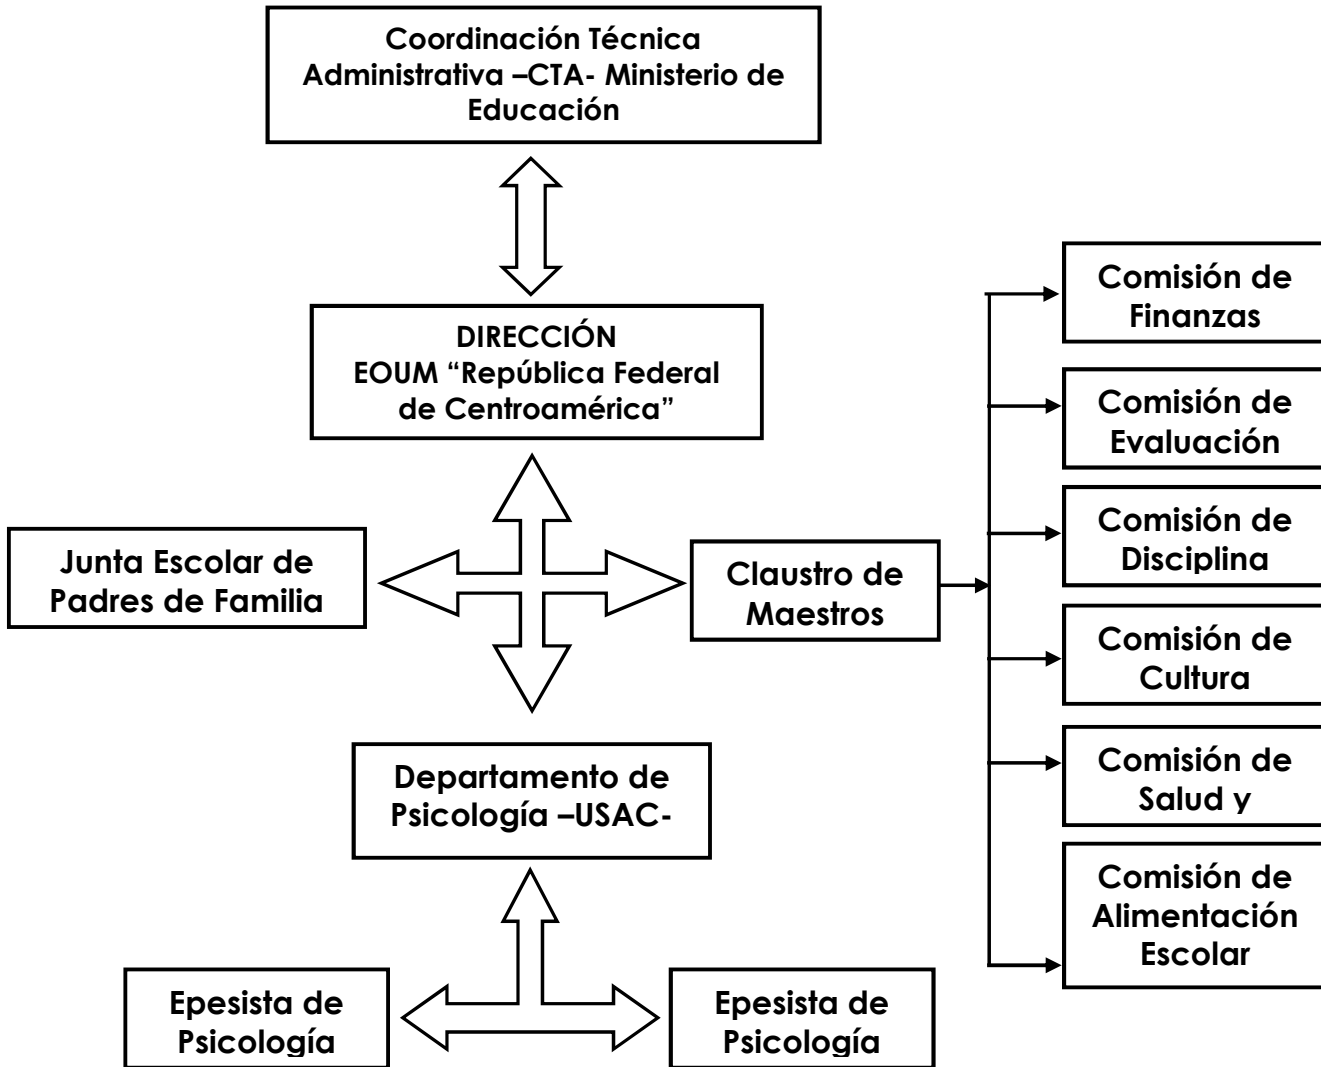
Coordinación Técnica Administrativa –CTA- Ministerio de Educación

DIRECCIÓN
EOUM "República Federal de Centroamérica"

Junta Escolar de Padres de Familia

Claustro de Maestros

Comisión de Finanzas

Comisión de Evaluación

Comisión de Disciplina

Comisión de Cultura

Comisión de Salud y

Comisión de Alimentación Escolar

Departamento de Psicología –USAC-

Epesista de Psicología

Epesista de Psicología